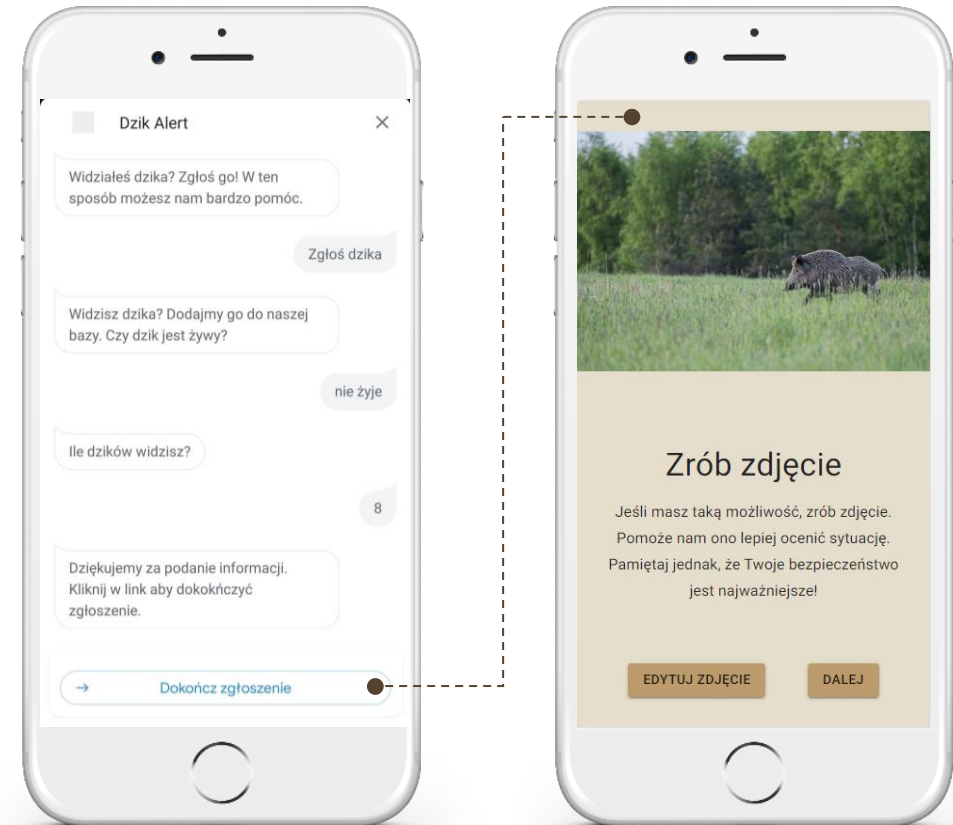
Dzik Alert

×

Widziałeś dzika? Zgłoś go! W ten sposób możesz nam bardzo pomóc.

Zgłoś dzika

Widzisz dzika? Dodajmy go do naszej bazy. Czy dzik jest żywy?

nie żyje

Ile dzików widzisz?

8

Dziękujemy za podanie informacji. Kliknij w link aby dokokńczyć zgłoszenie.

→ Dokończ zgłoszenie

Zrób zdjęcie

Jeśli masz taką możliwość, zrób zdjęcie. Pomoże nam ono lepiej ocenić sytuację. Pamiętaj jednak, że Twoje bezpieczeństwo jest najważniejsze!

EDYTUJ ZDJĘCIE

DALEJ